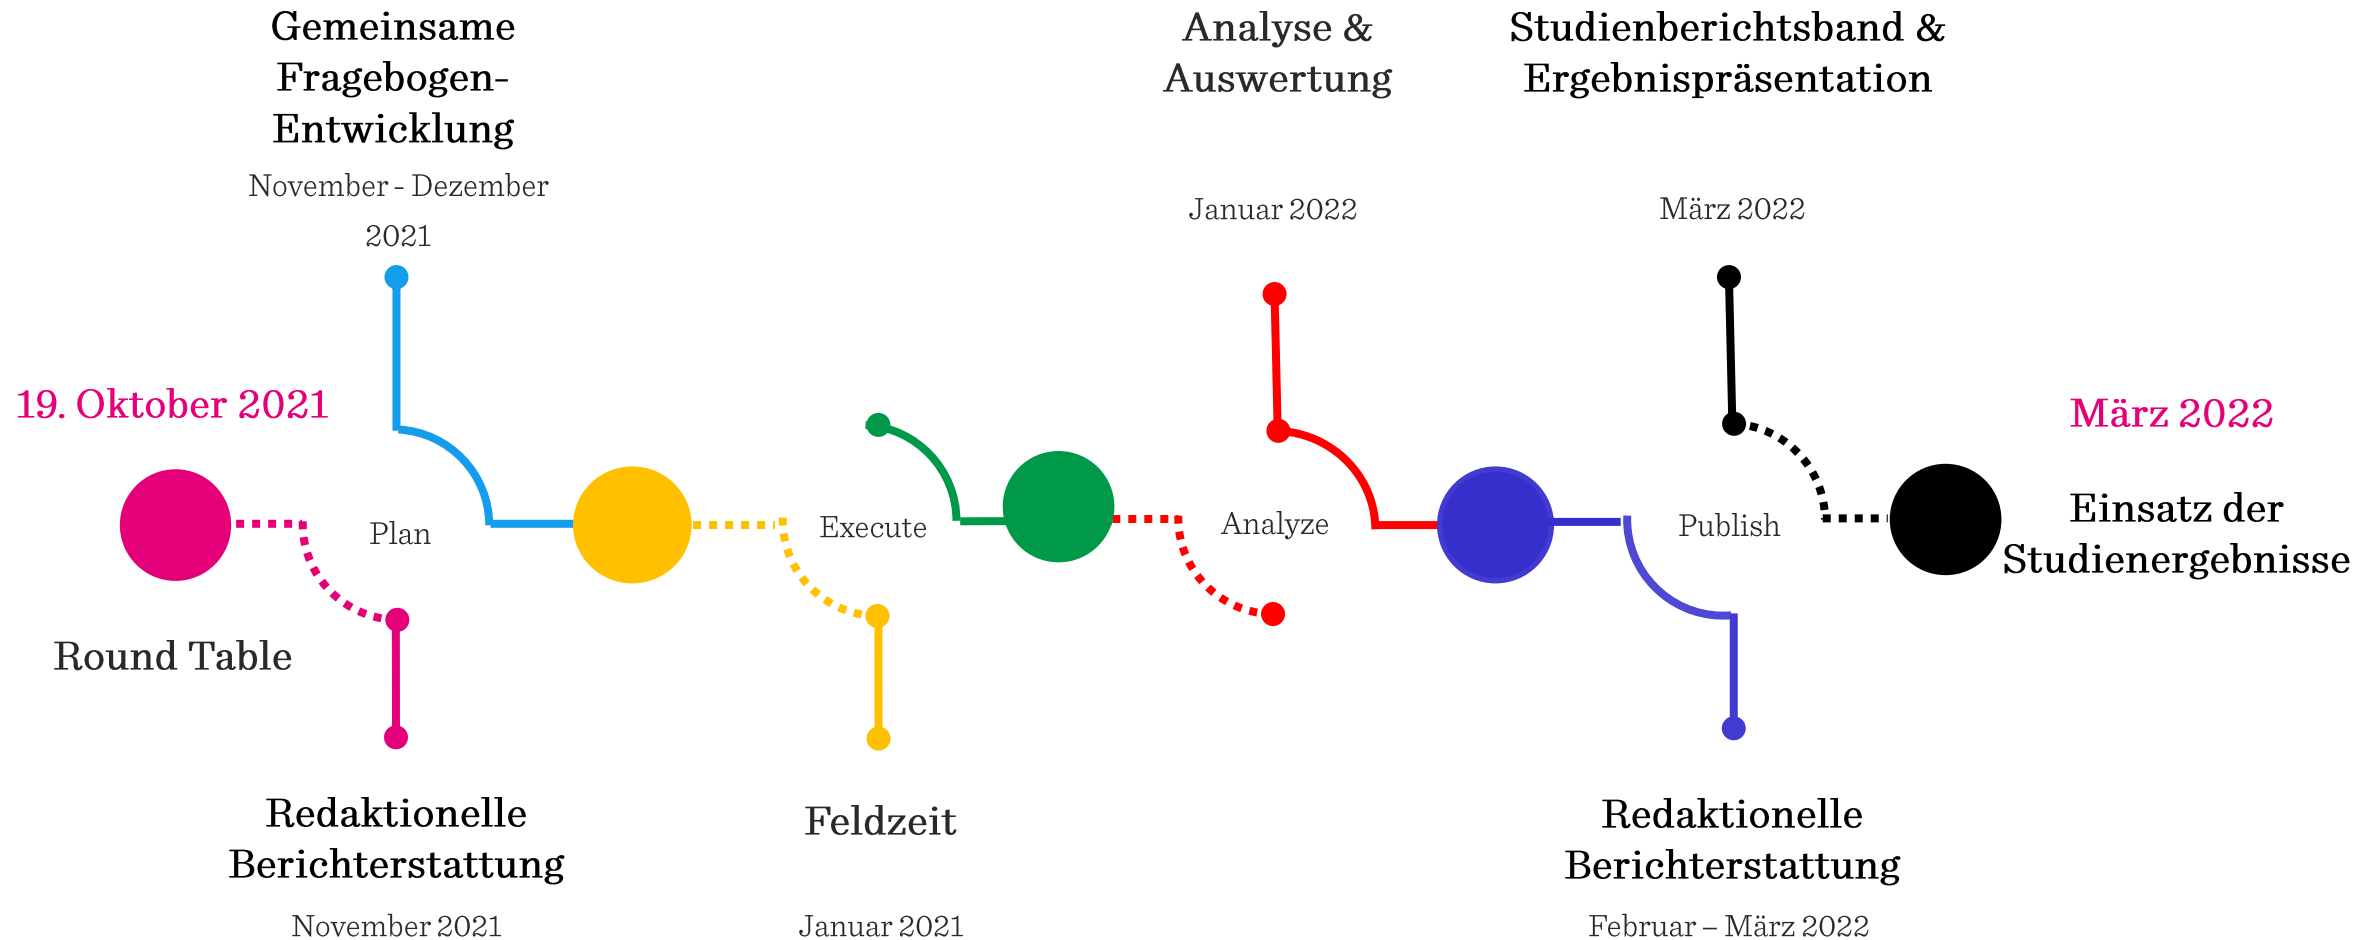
Gemeinsame Fragebogen-Entwicklung

November - Dezember 2021

Analyse & Auswertung

Januar 2022

Studienberichtsband & Ergebnispräsentation

März 2022

19. Oktober 2021

Round Table

Plan

Execute

Analyze

Publish

März 2022

Einsatz der Studienergebnisse

Redaktionelle Berichterstattung

November 2021

Feldzeit

Januar 2021

Redaktionelle Berichterstattung

Februar – März 2022